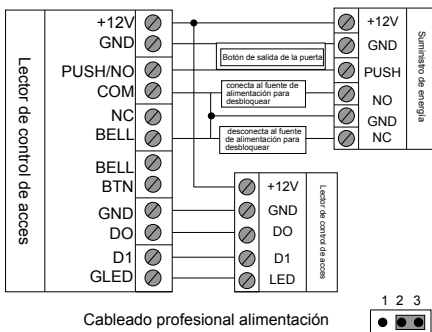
Lector de control de acces

+12V
GND
PUSH/NO
COM
NC
BELL
BELL
BTN
GND
DO
D1
GLED

Botón de salida de la puerta

conecta al fuente de alimentación para desbloquear

desconecta al fuente de alimentación para desbloquear

+12V
GND
PUSH
NO
GND
NC

Suministro de energía

+12V
GND
DO
D1
LED

Lector de control de acces

1 2 3

Cableado profesional alimentación